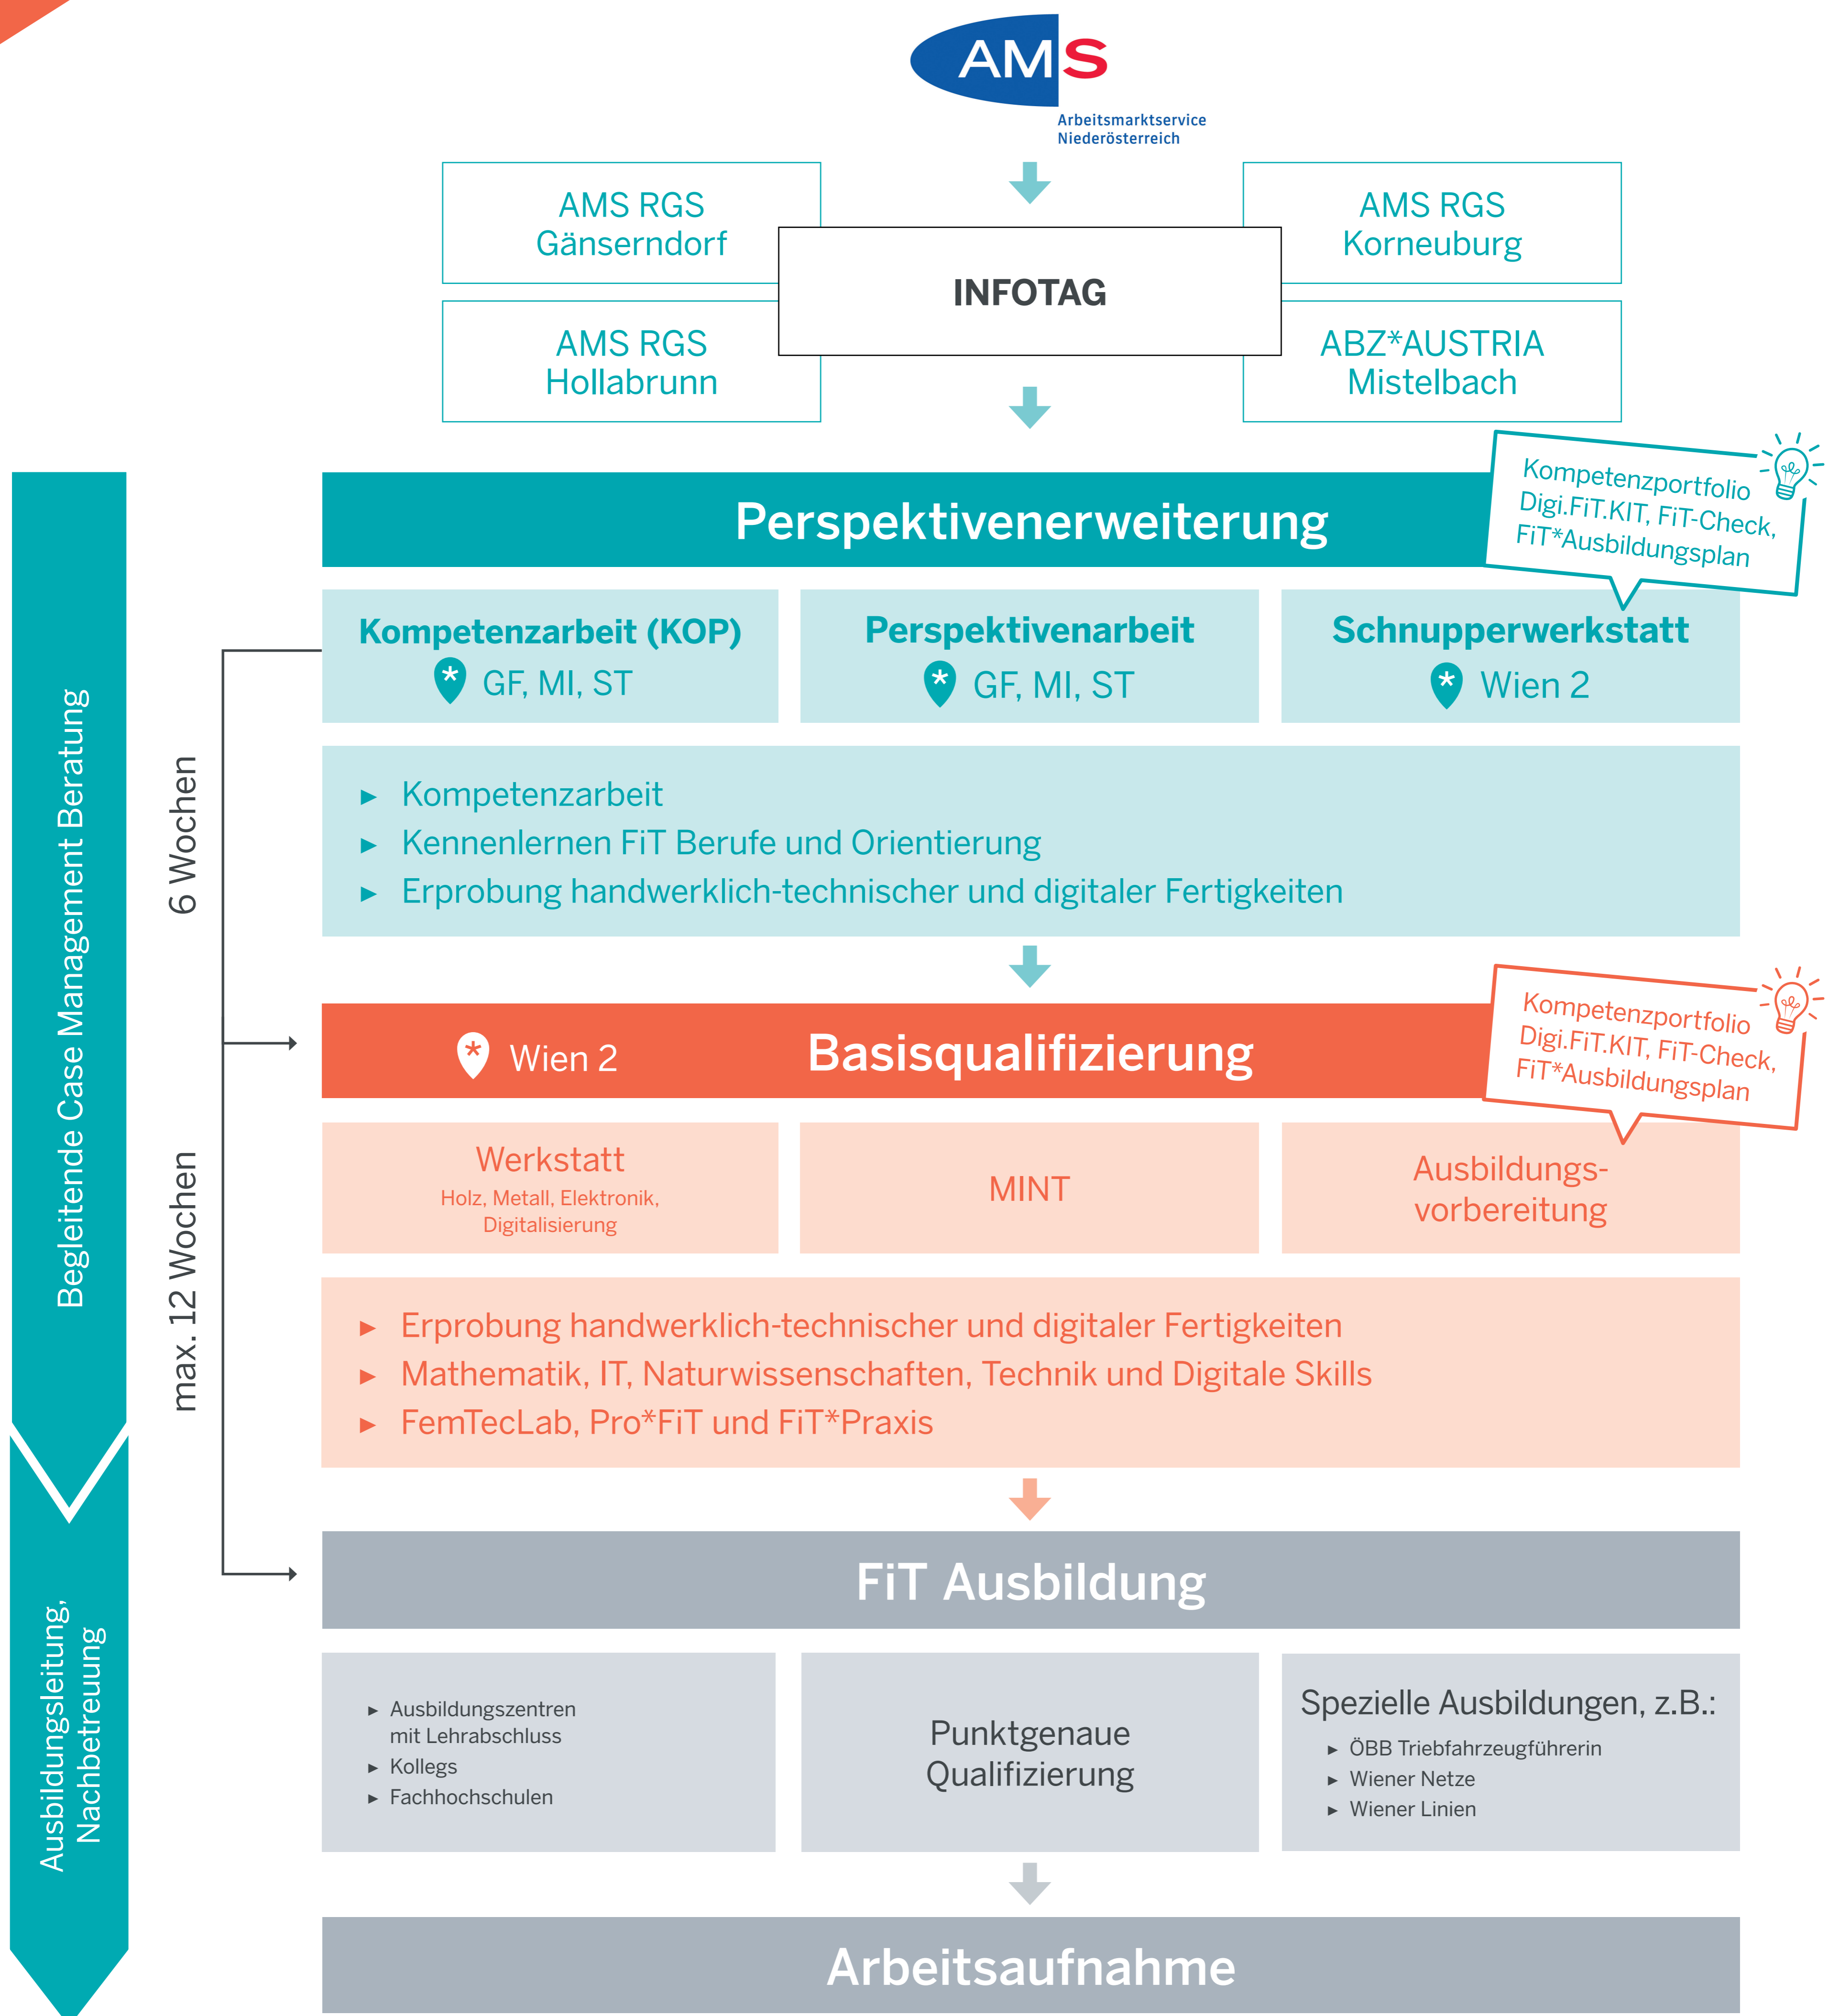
AMS
Arbeitsmarktservice
Niederösterreich

AMS RGS Gänserndorf

AMS RGS Korneuburg

INFOTAG

AMS RGS Hollabrunn

ABZ*AUSTRIA Mistelbach

Begleitende Case Management Beratung

Ausbildungsleitung, Nachbetreuung

6 Wochen

max. 12 Wochen

Perspektivenerweiterung

Kompetenzportfolio
Digi.FiT.KIT, FiT-Check,
FiT*Ausbildungsplan

Kompetenzarbeit (KOP)
GF, MI, ST

Perspektivenarbeit
GF, MI, ST

Schnupperwerkstatt
Wien 2

▸ Kompetenzarbeit
▸ Kennenlernen FiT Berufe und Orientierung
▸ Erprobung handwerklich-technischer und digitaler Fertigkeiten

Wien 2

Basisqualifizierung

Kompetenzportfolio
Digi.FiT.KIT, FiT-Check,
FiT*Ausbildungsplan

Werkstatt
Holz, Metall, Elektronik, Digitalisierung

MINT

Ausbildungsvorbereitung

▸ Erprobung handwerklich-technischer und digitaler Fertigkeiten
▸ Mathematik, IT, Naturwissenschaften, Technik und Digitale Skills
▸ FemTecLab, Pro*FiT und FiT*Praxis

FiT Ausbildung

▸ Ausbildungszentren mit Lehrabschluss
▸ Kollegs
▸ Fachhochschulen

Punktgenaue Qualifizierung

Spezielle Ausbildungen, z.B.:
▸ ÖBB Triebfahrzeugführerin
▸ Wiener Netze
▸ Wiener Linien

Arbeitsaufnahme